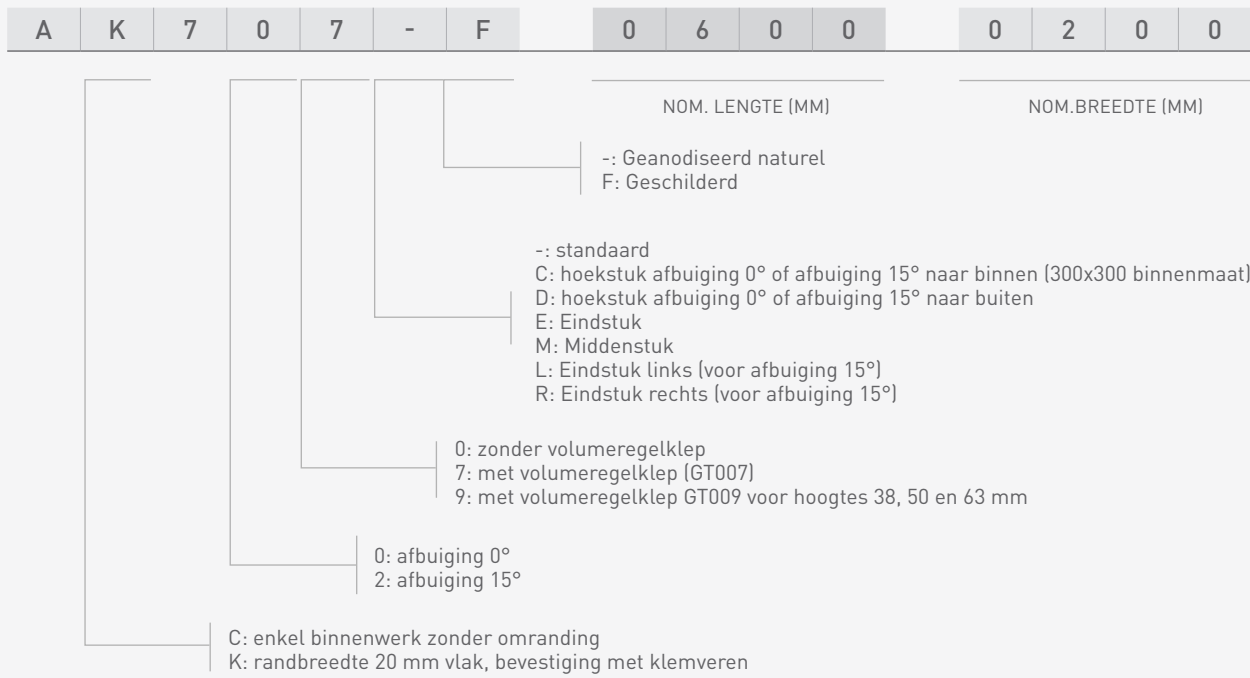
| A | K | 7 | 0 | 7 | - | F | | 0 | 6 | 0 | 0 | | 0 | 2 | 0 | 0 |
|---|---|---|---|---|---|---|---|---|---|---|---|---|---|---|---|---|

NOM. LENGTE (MM)

NOM.BREEDTE (MM)

-: Geanodiseerd naturel
F: Geschilderd

-: standaard
C: hoekstuk afbuiging 0° of afbuiging 15° naar binnen (300x300 binnenmaat)
D: hoekstuk afbuiging 0° of afbuiging 15° naar buiten
E: Eindstuk
M: Middenstuk
L: Eindstuk links (voor afbuiging 15°)
R: Eindstuk rechts (voor afbuiging 15°)

0: zonder volumeregelklep
7: met volumeregelklep (GT007)
9: met volumeregelklep GT009 voor hoogtes 38, 50 en 63 mm

0: afbuiging 0°
2: afbuiging 15°

C: enkel binnenwerk zonder omranding
K: randbreedte 20 mm vlak, bevestiging met klemveren